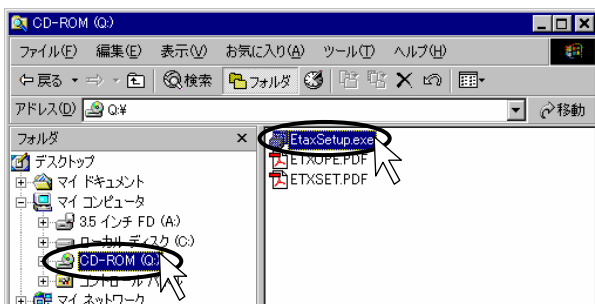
CD-ROM (Q:)

ファイル(F) 編集(E) 表示(V) お気に入り(A) ツール(T) ヘルプ(H)

戻る 検索 フォルダ

アドレス(D) Q:¥ 移動

フォルダ ×

デスクトップ
マイ ドキュメント
マイ コンピュータ
3.5 インチ FD (A:)
ローカル ディスク (C:)
CD-ROM (Q:)
コントロール パ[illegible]
マイ ネットワーク

EtaxSetup.exe
ETXOPE.PDF
ETXSET.PDF